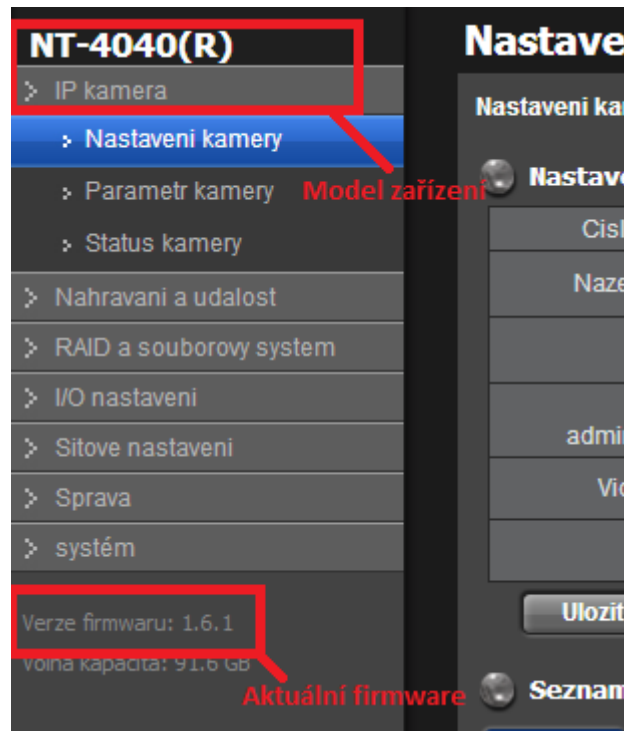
NT-4040(R)

IP kamera

Nastaveni kamery

Parametr kamery

Status kamery

Nahravani a udalost

RAID a souborovy system

I/O nastaveni

Sitove nastaveni

Sprava

systém

Verze firmwaru: 1.6.1

Volna kapacita: 91.6 GB

Model zařízení

Aktuální firmware

Nastave

Nastaveni ka

Nastave

Cisl

Naze

admi

Vi

Ulozit

Seznam